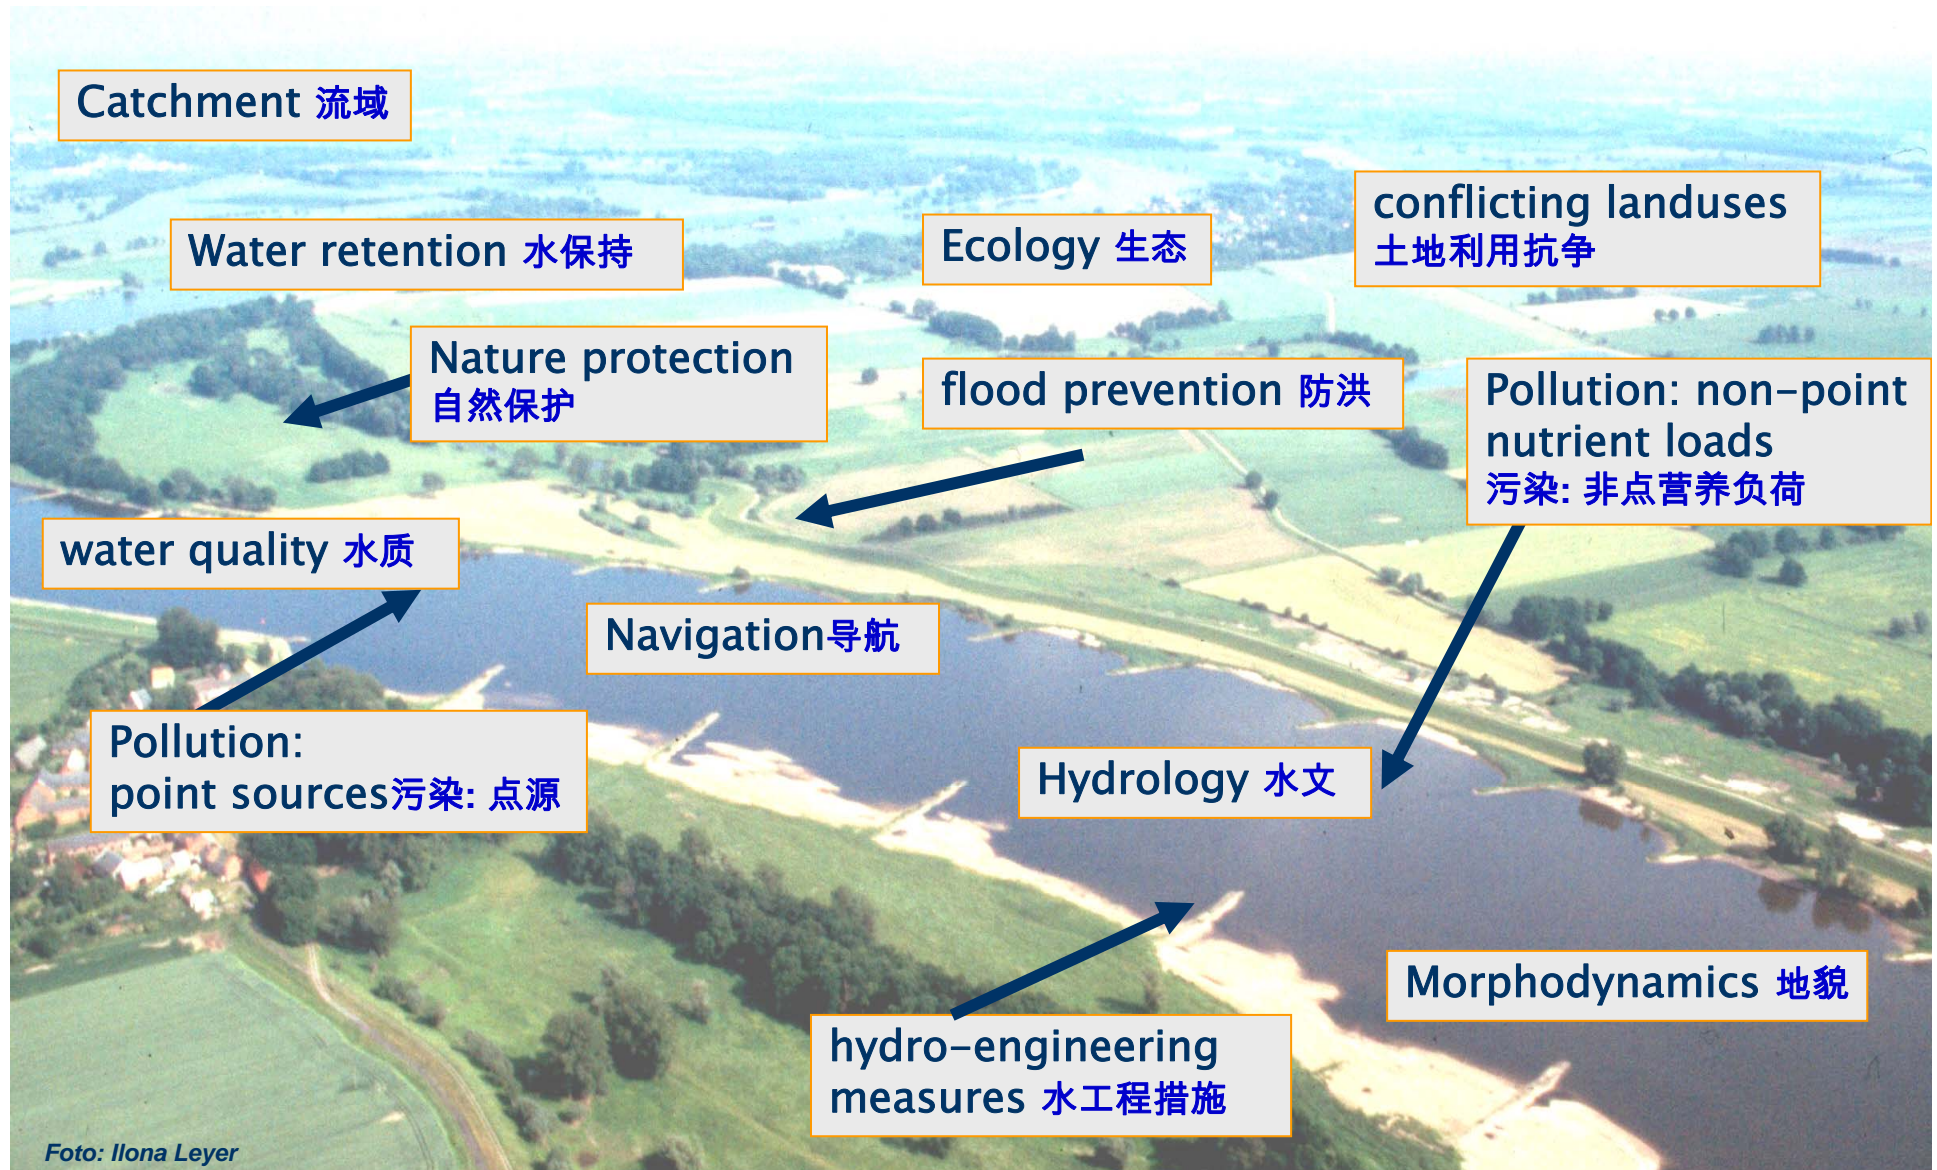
Catchment 流域

Water retention 水保持

Ecology 生态

conflicting landuses
土地利用抗争

Nature protection
自然保护

flood prevention 防洪

Pollution: non-point nutrient loads
污染: 非点营养负荷

water quality 水质

Navigation导航

Pollution:
point sources污染: 点源

Hydrology 水文

Morphodynamics 地貌

hydro-engineering measures 水工程措施

Foto: Ilona Leyer